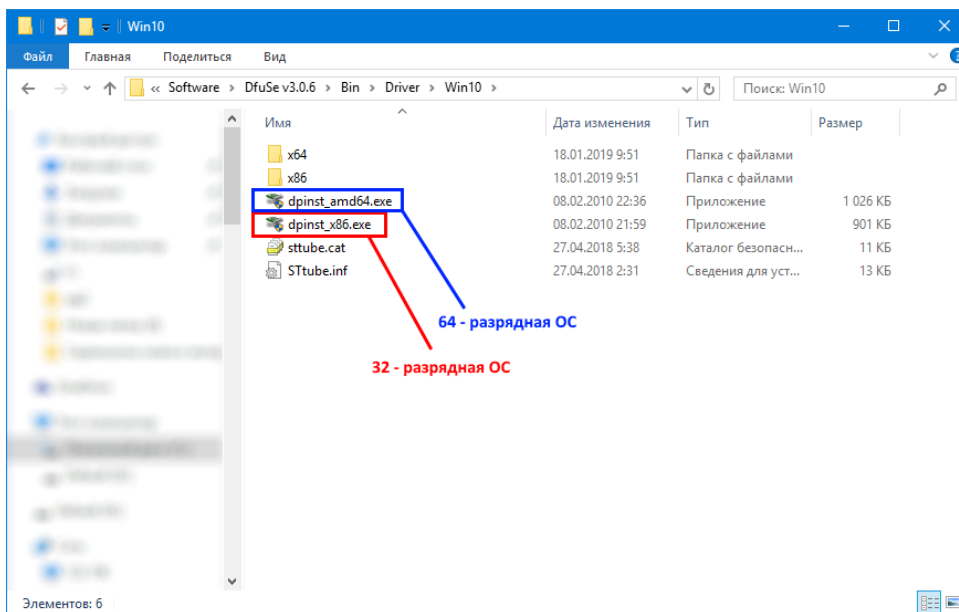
Win10

Файл Главная Поделиться Вид

« Software › DfuSe v3.0.6 › Bin › Driver › Win10 ›

Поиск: Win10

| Имя | Дата изменения | Тип | Размер |
|---|---|---|---|
| x64 | 18.01.2019 9:51 | Папка с файлами | |
| x86 | 18.01.2019 9:51 | Папка с файлами | |
| dpinst_amd64.exe | 08.02.2010 22:36 | Приложение | 1 026 КБ |
| dpinst_x86.exe | 08.02.2010 21:59 | Приложение | 901 КБ |
| sttube.cat | 27.04.2018 5:38 | Каталог безопасн... | 11 КБ |
| STtube.inf | 27.04.2018 2:31 | Сведения для уст... | 13 КБ |

64 - разрядная ОС

32 - разрядная ОС

Элементов: 6